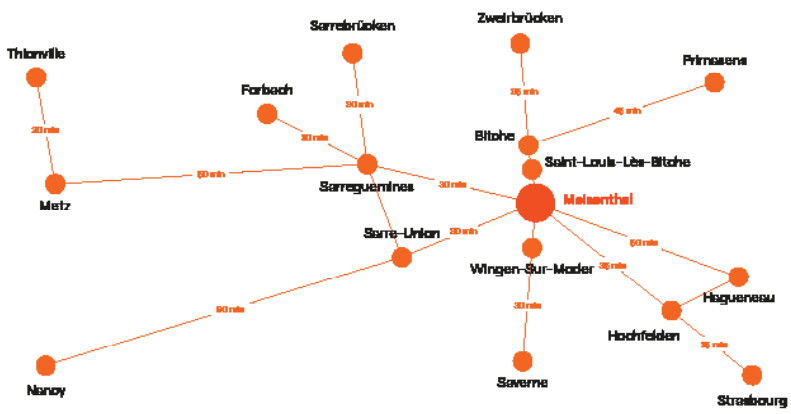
Thionville
20 min
Metz
50 min
Forbach
20 min
Sarrebrücken
30 min
Sarreguemines
30 min
Zweibrücken
35 min
Bitche
Primasens
45 min
Saint-Louis-Lès-Bitche
Meisenthal
Sarre-Union
30 min
90 min
Nancy
Wingen-Sur-Moder
30 min
Saverne
50 min
35 min
Haguenau
Hochfelden
25 min
Strasbourg